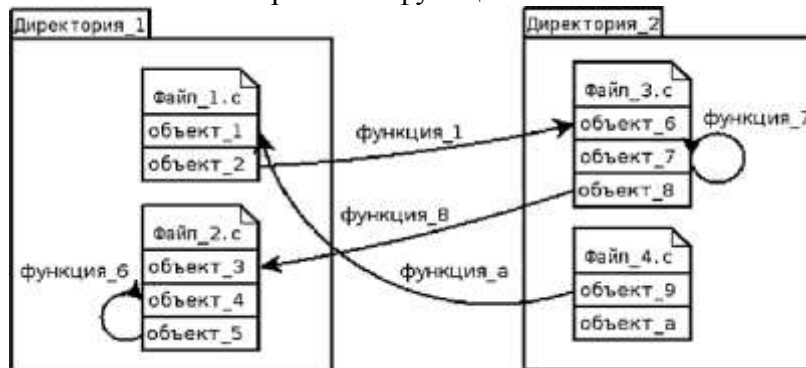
Директория_1

Файл_1.c
объект_1
объект_2

Файл_2.c
объект_3
объект_4
объект_5

функция_6

функция_1
функция_8
функция_a

Директория_2

Файл_3.c
объект_6
объект_7
объект_8

функция_7

Файл_4.c
объект_9
объект_a